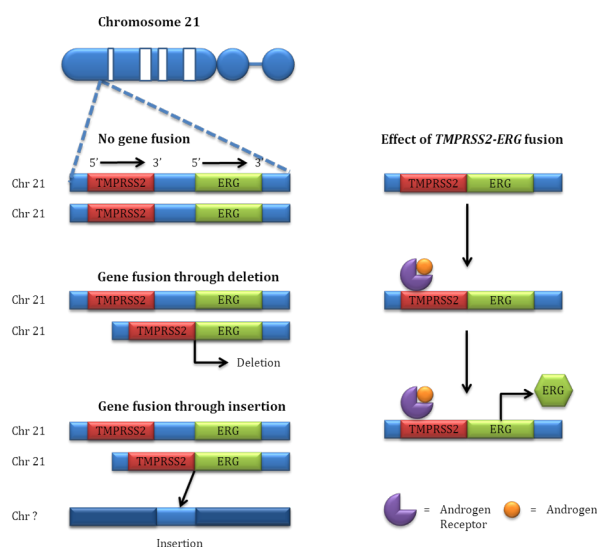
Chromosome 21

No gene fusion

5' 3' 5' 3'

Chr 21 TMPRSS2 ERG

Chr 21 TMPRSS2 ERG

Gene fusion through deletion

Chr 21 TMPRSS2 ERG

Chr 21 TMPRSS2 ERG

Deletion

Gene fusion through insertion

Chr 21 TMPRSS2 ERG

Chr 21 TMPRSS2 ERG

Chr ?

Insertion

Effect of *TMPRSS2-ERG* fusion

TMPRSS2 ERG

TMPRSS2 ERG

TMPRSS2 ERG

ERG

= Androgen Receptor = Androgen